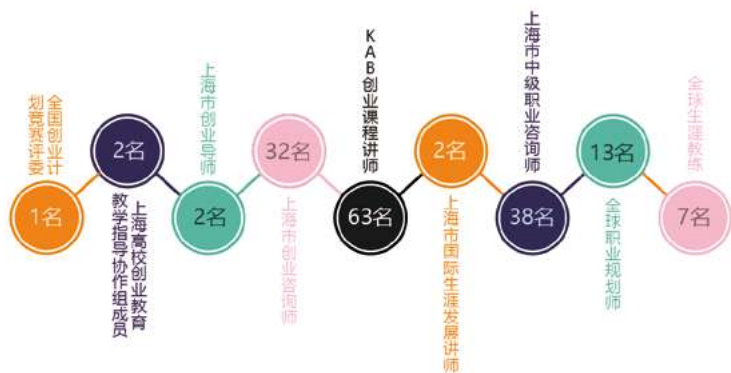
全国创业计划竞赛评委

1名

2名

上海高校创业教育教学指导协作组成员

上海市创业导师

2名

32名

上海市创业咨询师

KAB创业课程讲师

63名

2名

上海市国际生涯发展讲师

上海市中级职业咨询师

38名

13名

全球职业规划师

全球生涯教练

7名